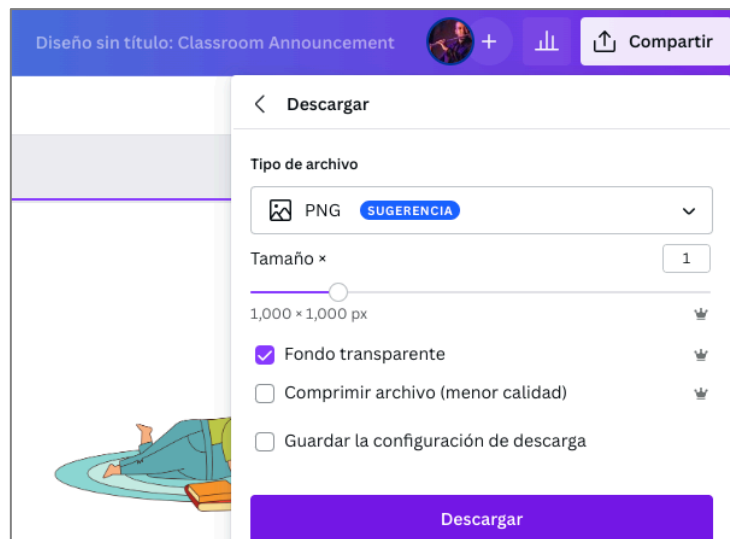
Diseño sin título: Classroom Announcement

+

Compartir

Descargar

Tipo de archivo

PNG SUGERENCIA

Tamaño ×

1

1,000 × 1,000 px

Fondo transparente

Comprimir archivo (menor calidad)

Guardar la configuración de descarga

Descargar